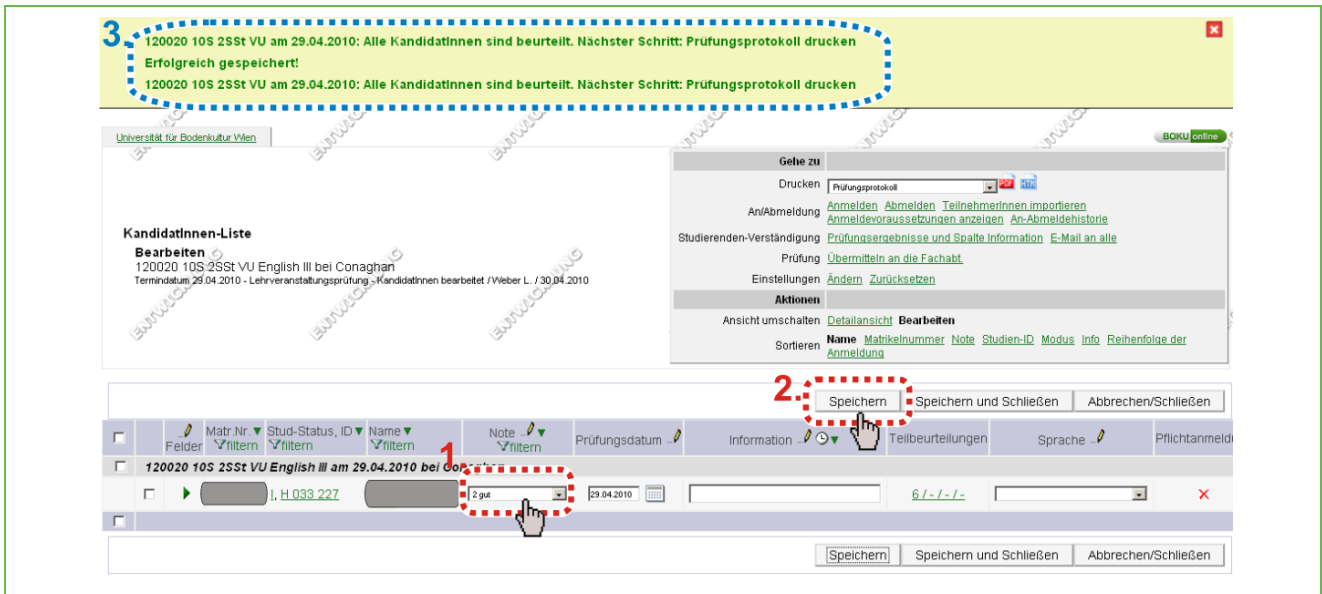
3.
120020 10S 2SSt VU am 29.04.2010: Alle KandidatInnen sind beurteilt. Nächster Schritt: Prüfungsprotokoll drucken
Erfolgreich gespeichert!
120020 10S 2SSt VU am 29.04.2010: Alle KandidatInnen sind beurteilt. Nächster Schritt: Prüfungsprotokoll drucken

Universität für Bodenkultur Wien

BOKU online

KandidatInnen-Liste
Bearbeiten
120020 10S 2SSt VU English III bei Conaghan
Termindatum 29.04.2010 - Lehrveranstaltungsprüfung - KandidatInnen bearbeitet / Weber L. / 30.04.2010

| Gehe zu | |
|---|---|
| Drucken | Prüfungsprotokoll |
| An/Abmeldung | Anmelden Abmelden TeilnehmerInnen importieren Anmeldevoraussetzungen anzeigen An-Abmeldehistorie |
| Studierenden-Verständigung | Prüfungsergebnisse und Spalte Information E-Mail an alle |
| Prüfung | Übermitteln an die Fachabt. |
| Einstellungen | Ändern Zurücksetzen |
| Aktionen | |
| Ansicht umschalten | Detailansicht Bearbeiten |
| Sortieren | Name Matrikelnummer Note Studien-ID Modus Info Reihenfolge der Anmeldung |

2. Speichern | Speichern und Schließen | Abbrechen/Schließen

| | Felder | Matr.Nr. filtern | Stud-Status, ID filtern | Name filtern | Note filtern | Prüfungsdatum | Information | Teilbeurteilungen | Sprache | Pflichtanmeld |
|---|---|---|---|---|---|---|---|---|---|---|
| | 120020 10S 2SSt VU English III am 29.04.2010 bei Co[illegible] | | | | | | | | | |
| | | | I, H 033 227 | | 2 gut | 29.04.2010 | | 6 / - / - / - | | ✕ |

1

Speichern | Speichern und Schließen | Abbrechen/Schließen